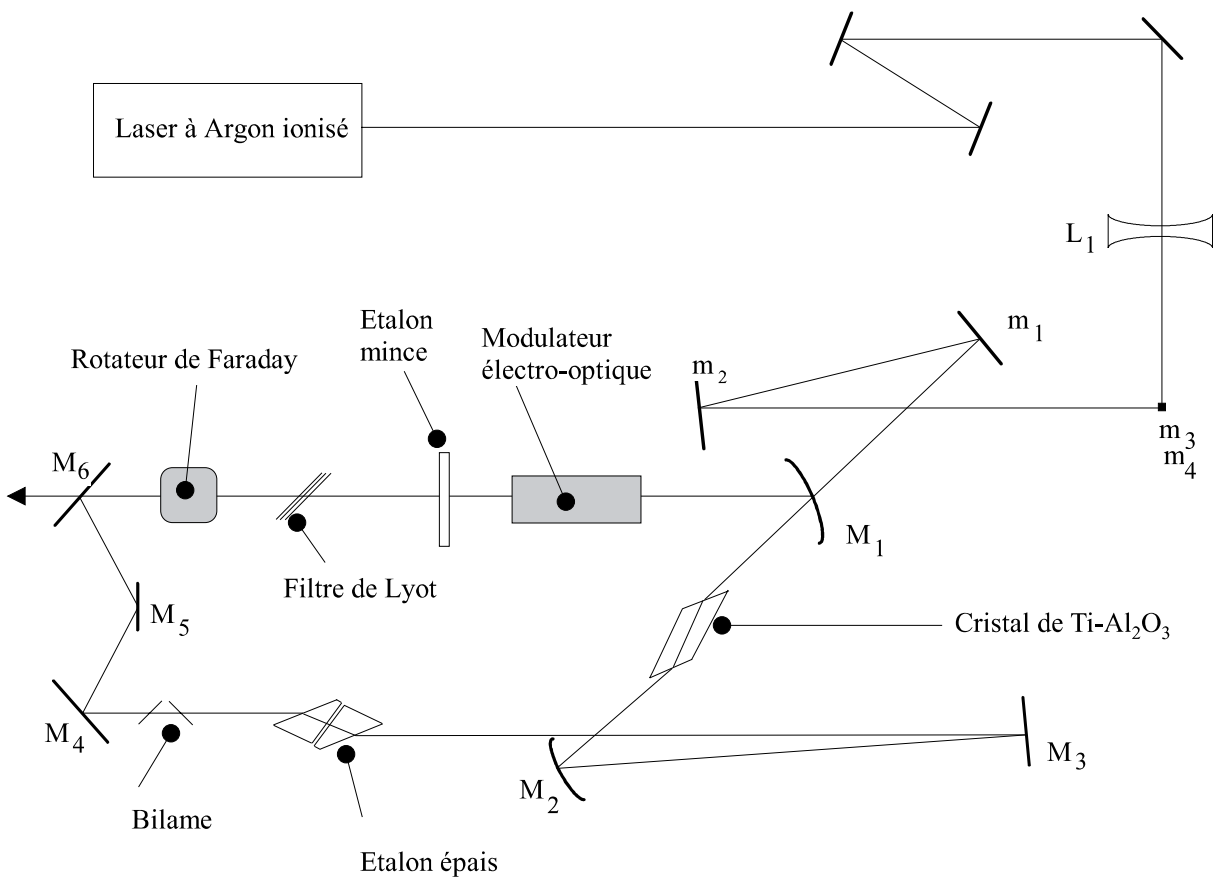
Laser à Argon ionisé

$L_1$

Etalon mince

Modulateur électro-optique

$m_1$

Rotateur de Faraday

$m_2$

$m_3$
$m_4$

$M_6$

$M_1$

Filtre de Lyot

$M_5$

Cristal de Ti-$Al_2O_3$

$M_4$

$M_3$

$M_2$

Bilame

Etalon épais